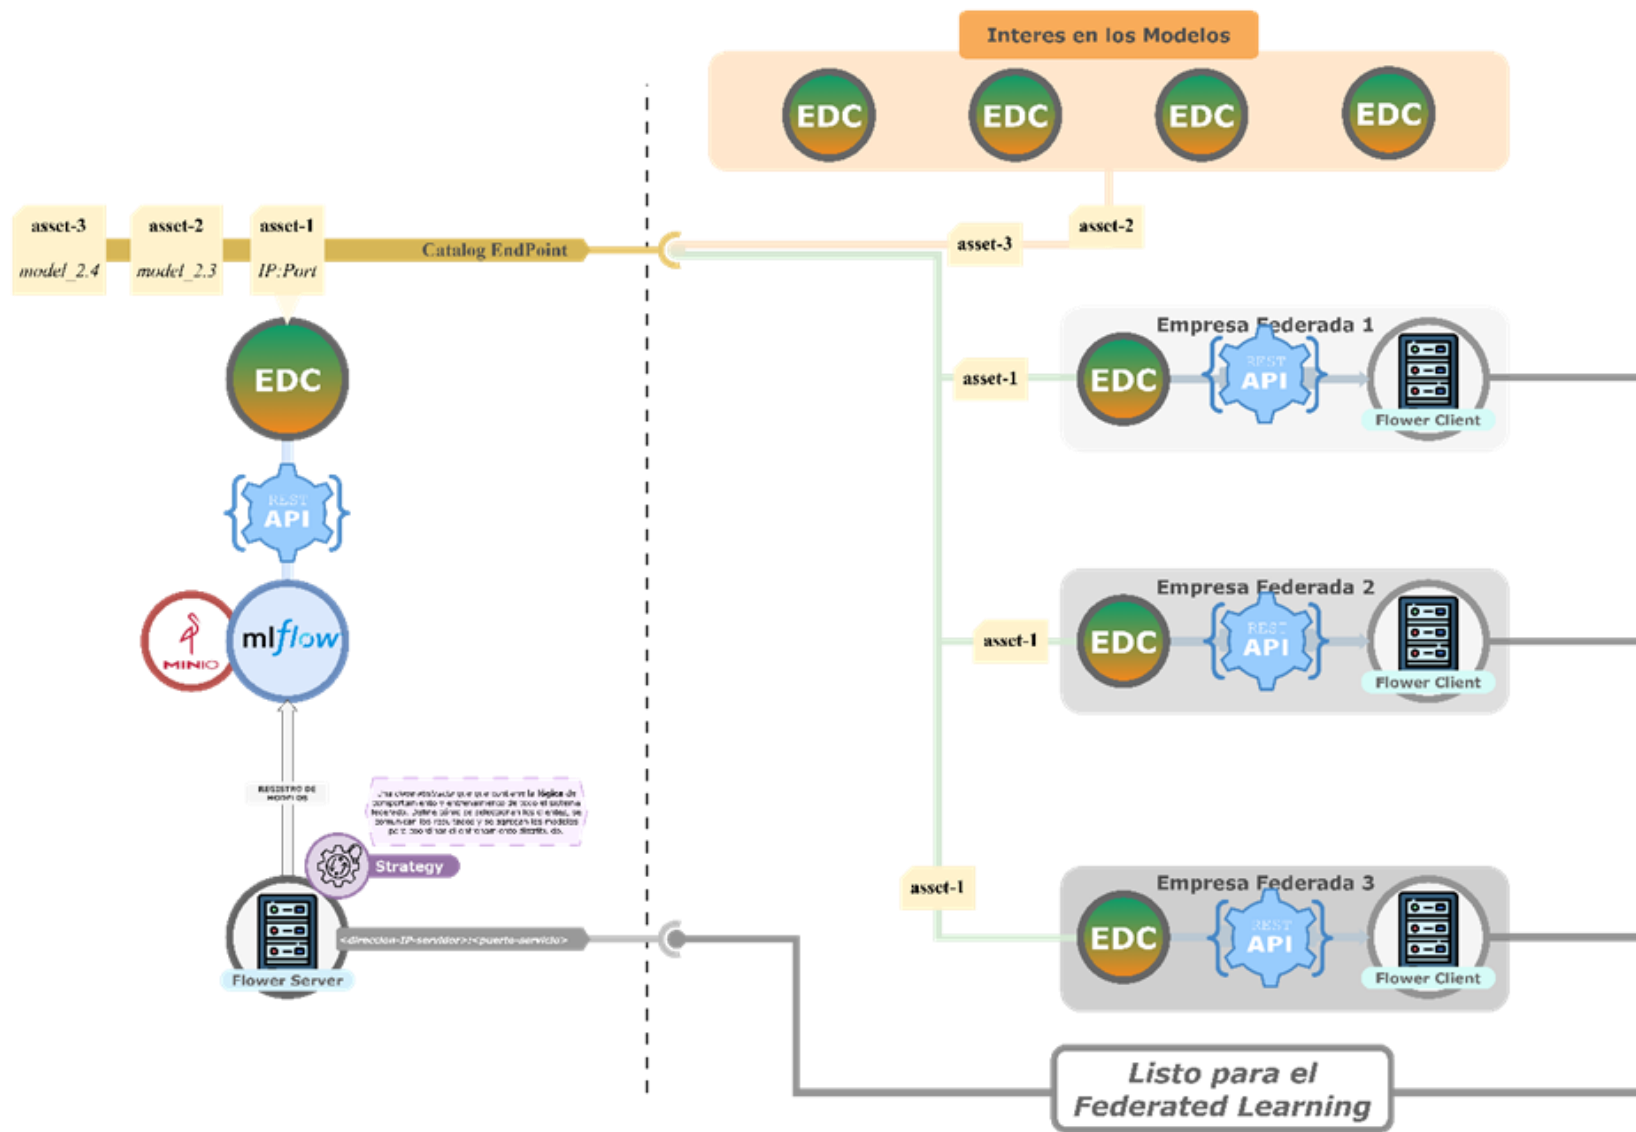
Interes en los Modelos

EDC EDC EDC EDC

asset-3
model_2.4

asset-2
model_2.3

asset-1
IP:Port

Catalog EndPoint

asset-3

asset-2

EDC

REST API

MINIO

mlflow

REGISTRO DE MODELOS

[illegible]

Strategy

Flower Server

<direccion-IP-servidor>:<puerto-servicio>

Empresa Federada 1
asset-1
EDC
REST API
Flower Client

Empresa Federada 2
asset-1
EDC
REST API
Flower Client

Empresa Federada 3
asset-1
EDC
REST API
Flower Client

Listo para el Federated Learning